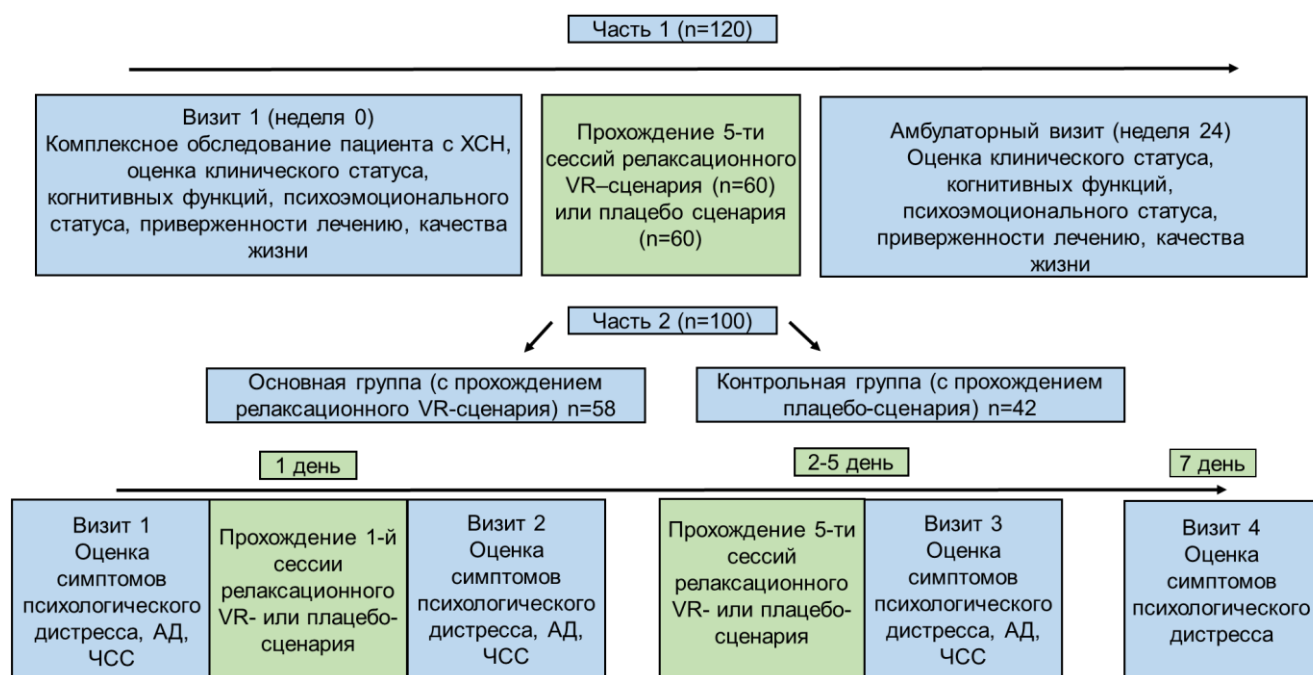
Часть 1 (n=120)

Визит 1 (неделя 0)
Комплексное обследование пациента с ХСН, оценка клинического статуса, когнитивных функций, психоэмоционального статуса, приверженности лечению, качества жизни

Прохождение 5-ти сессий релаксационного VR–сценария (n=60) или плацебо сценария (n=60)

Амбулаторный визит (неделя 24)
Оценка клинического статуса, когнитивных функций, психоэмоционального статуса, приверженности лечению, качества жизни

Часть 2 (n=100)

Основная группа (с прохождением релаксационного VR-сценария) n=58

Контрольная группа (с прохождением плацебо-сценария) n=42

1 день

2-5 день

7 день

Визит 1
Оценка симптомов психологического дистресса, АД, ЧСС

Прохождение 1-й сессии релаксационного VR- или плацебо-сценария

Визит 2
Оценка симптомов психологического дистресса, АД, ЧСС

Прохождение 5-ти сессий релаксационного VR- или плацебо-сценария

Визит 3
Оценка симптомов психологического дистресса, АД, ЧСС

Визит 4
Оценка симптомов психологического дистресса